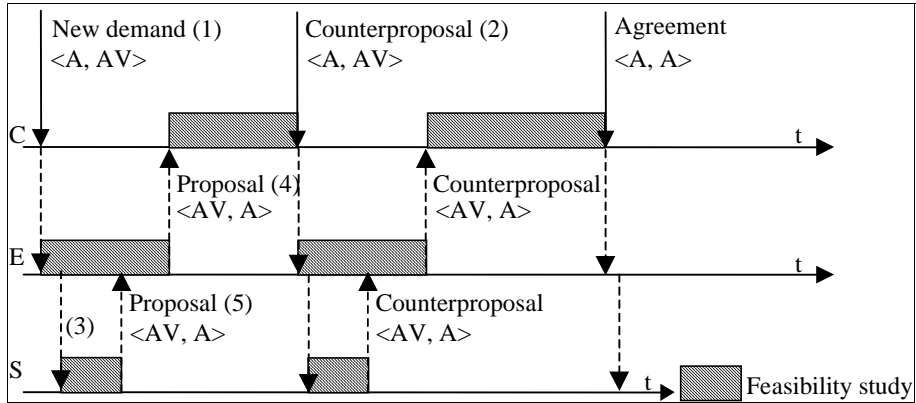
New demand (1)
<A, AV>

Counterproposal (2)
<A, AV>

Agreement
<A, A>

C

t

Proposal (4)
<AV, A>

Counterproposal
<AV, A>

E

t

(3)

Proposal (5)
<AV, A>

Counterproposal
<AV, A>

S

t

Feasibility study